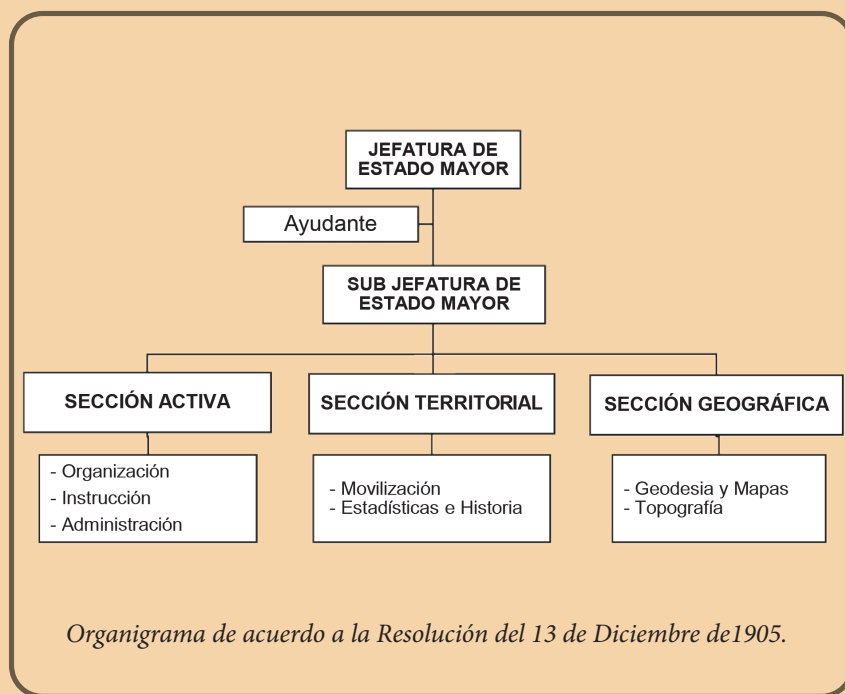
JEFATURA DE ESTADO MAYOR

Ayudante

SUB JEFATURA DE ESTADO MAYOR

SECCIÓN ACTIVA

- Organización
- Instrucción
- Administración

SECCIÓN TERRITORIAL

- Movilización
- Estadísticas e Historia

SECCIÓN GEOGRÁFICA

- Geodesia y Mapas
- Topografía

Organigrama de acuerdo a la Resolución del 13 de Diciembre de1905.